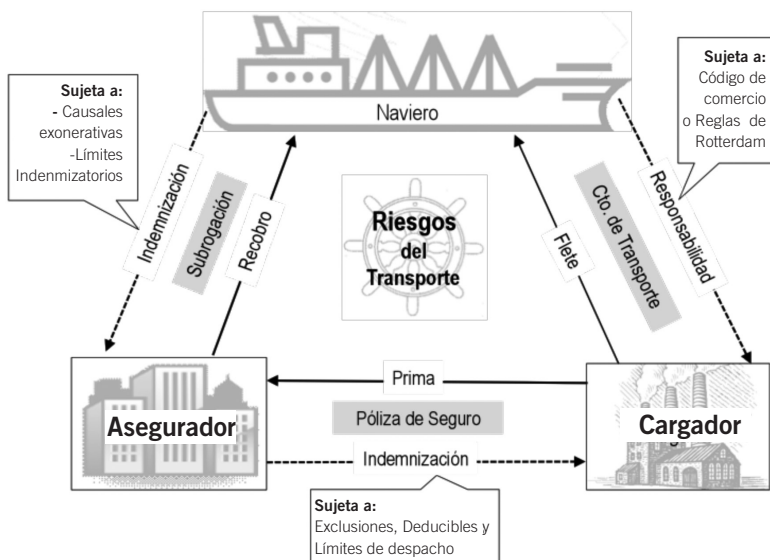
Sujeta a:
- Causales exonerativas
-Límites Indenmizatorios

Naviero

Sujeta a:
Código de comercio
o Reglas de Rotterdam

Indemnización

Subrogación

Recobro

Riesgos del Transporte

Flete

Cto. de Transporte

Responsabilidad

Prima

Póliza de Seguro

Asegurador

Cargador

Indemnización

Sujeta a:
Exclusiones, Deducibles y Límites de despacho